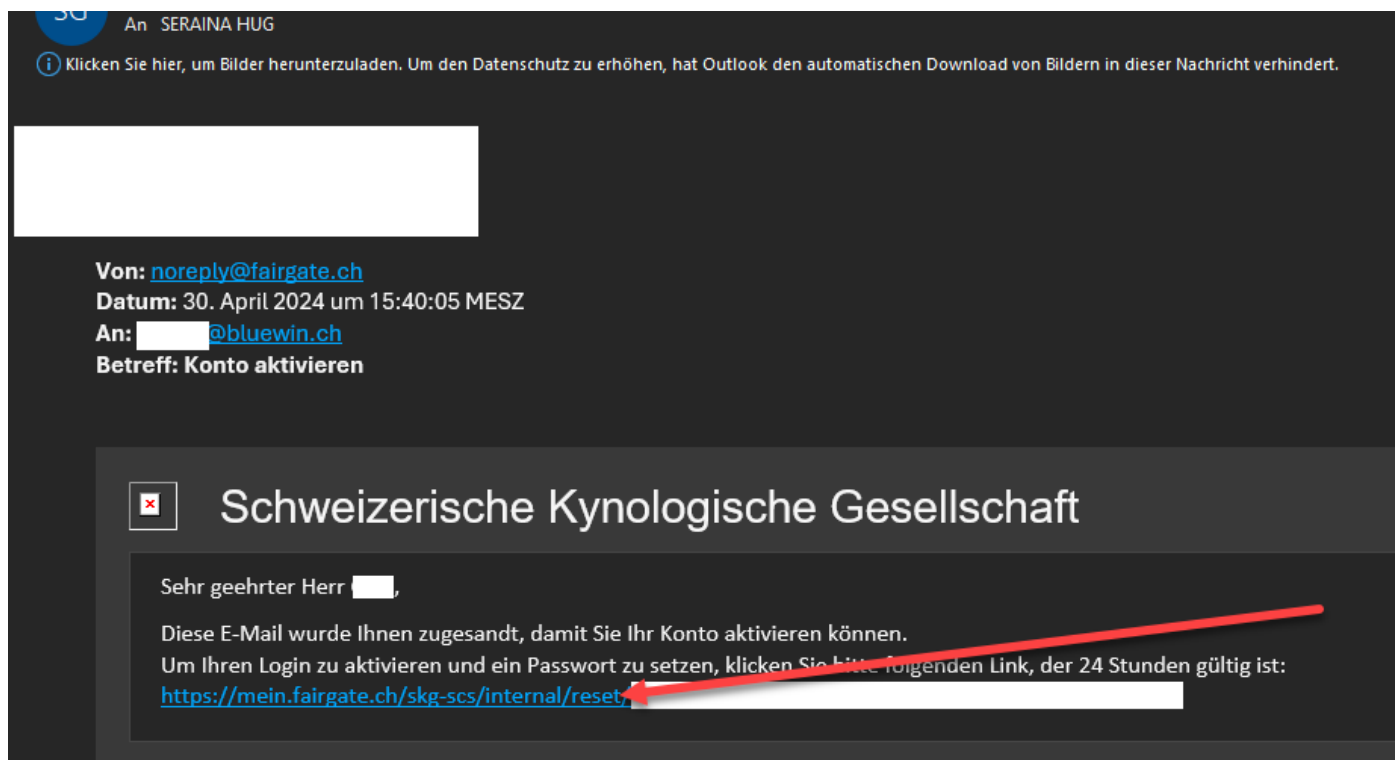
SG

An SERAINA HUG

Klicken Sie hier, um Bilder herunterzuladen. Um den Datenschutz zu erhöhen, hat Outlook den automatischen Download von Bildern in dieser Nachricht verhindert.

Von: noreply@fairgate.ch
Datum: 30. April 2024 um 15:40:05 MESZ
An: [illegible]@bluewin.ch
Betreff: Konto aktivieren

Schweizerische Kynologische Gesellschaft

Sehr geehrter Herr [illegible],

Diese E-Mail wurde Ihnen zugesandt, damit Sie Ihr Konto aktivieren können.
Um Ihren Login zu aktivieren und ein Passwort zu setzen, klicken Sie bitte folgenden Link, der 24 Stunden gültig ist:
https://mein.fairgate.ch/skg-scs/internal/reset/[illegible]